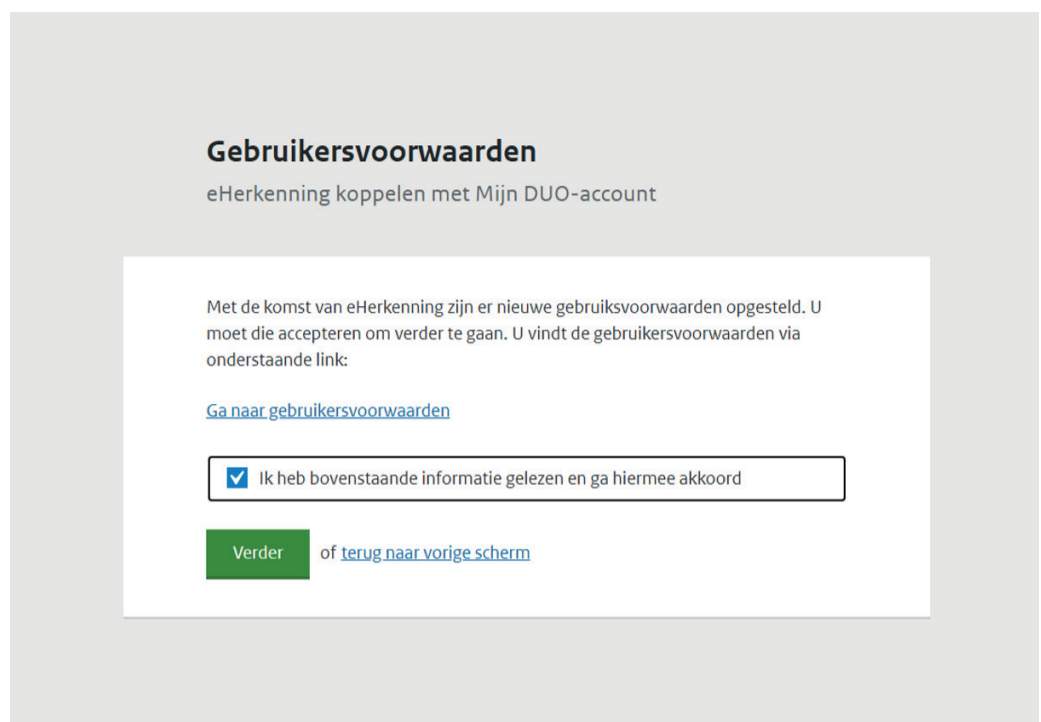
Gebruikersvoorwaarden

eHerkenning koppelen met Mijn DUO-account

Met de komst van eHerkenning zijn er nieuwe gebruiksvoorwaarden opgesteld. U moet die accepteren om verder te gaan. U vindt de gebruikersvoorwaarden via onderstaande link:

Ga naar gebruikersvoorwaarden

Ik heb bovenstaande informatie gelezen en ga hiermee akkoord

Verder of terug naar vorige scherm